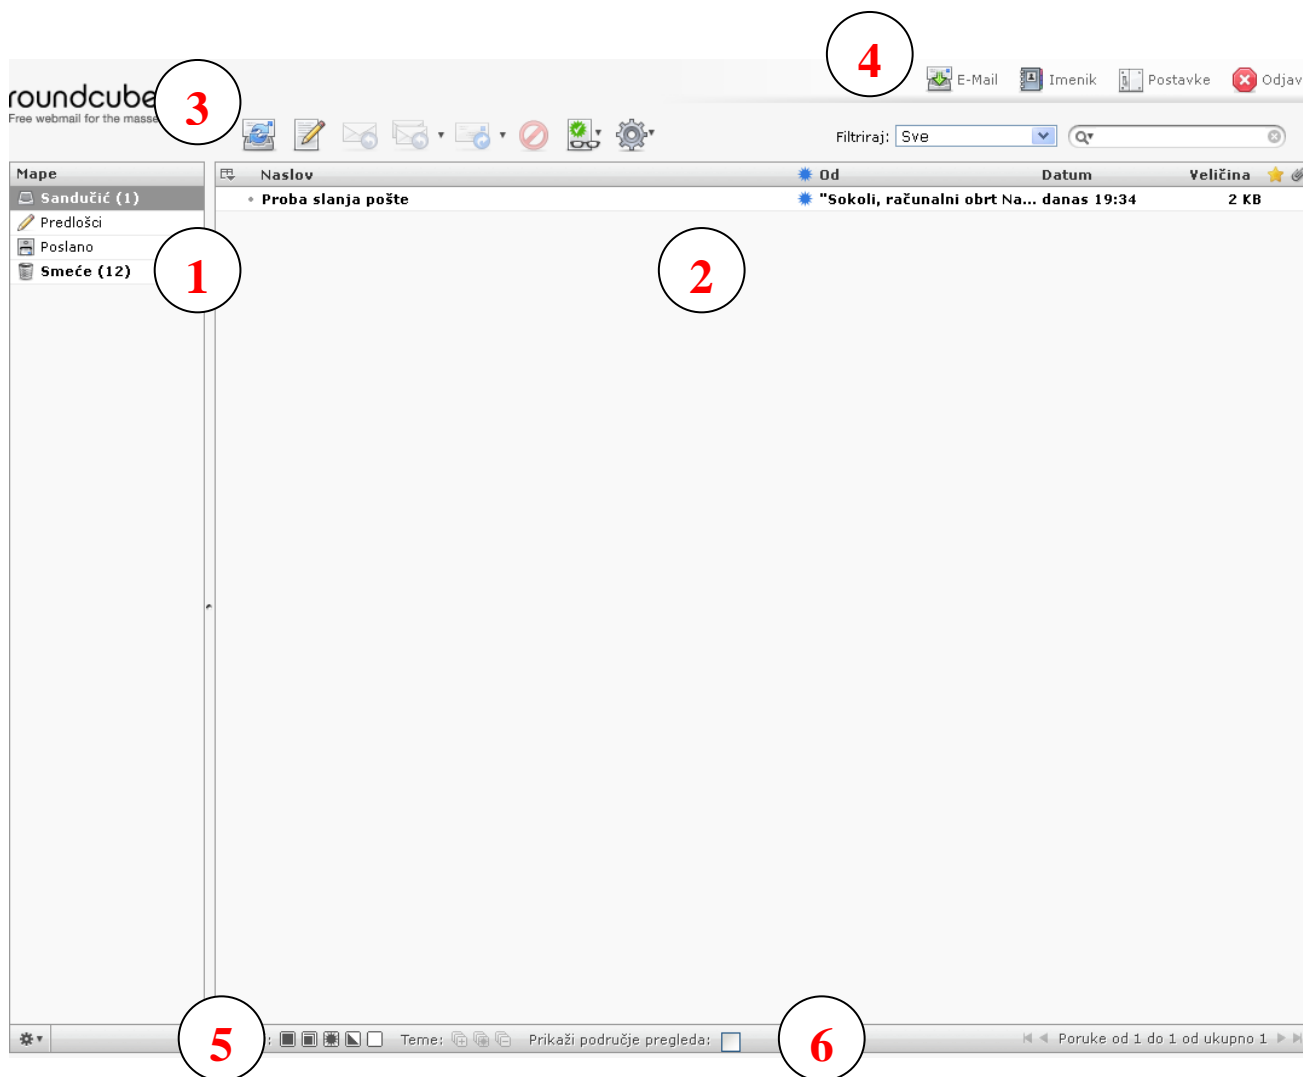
4

E-Mail Imenik Postavke Odjav

roundcube
Free webmail for the masse

3

Filtriraj: Sve

Mape
Sandučić (1)
Predlošci
Poslano
Smeće (12)

1

| Naslov | Od | Datum | Veličina |
|---|---|---|---|
| Proba slanja pošte | "Sokoli, računalni obrt Na... | danas 19:34 | 2 KB |

2

5

: Teme: Prikaži područje pregleda:

6

Poruke od 1 do 1 od ukupno 1